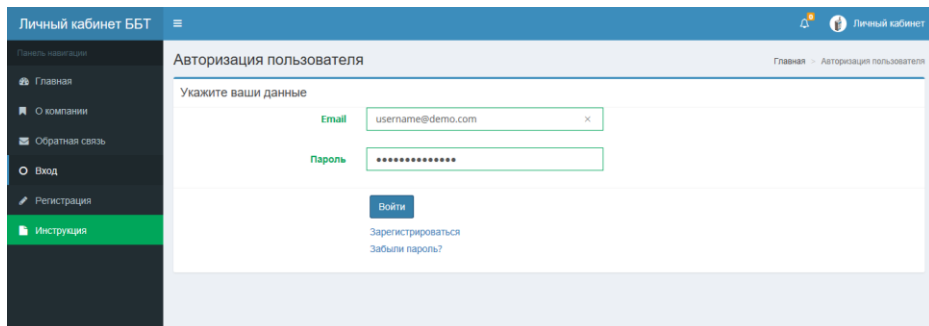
Личный кабинет ББТ ≡ 0 Личный кабинет

Панель навигации
Главная
О компании
Обратная связь
Вход
Регистрация
Инструкция

Авторизация пользователя
Главная > Авторизация пользователя

Укажите ваши данные

Email username@demo.com ×

Пароль ••••••••••••••

Войти

Зарегистрироваться

Забыли пароль?